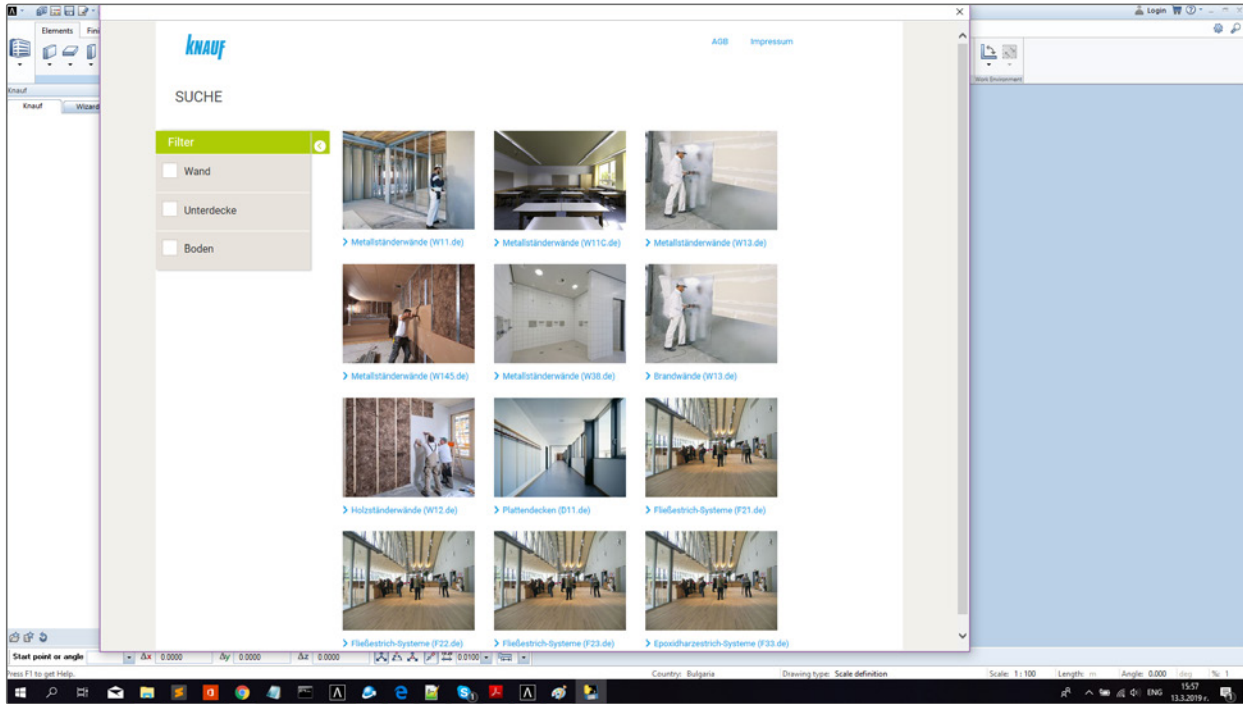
Elements Fini

Knauf

Knauf Wizard

KNAUF

AGB Impressum

SUCHE

Filter

Wand

Unterdecke

Boden

> Metallständerwände (W11.de)

> Metallständerwände (W11C.de)

> Metallständerwände (W13.de)

> Metallständerwände (W145.de)

> Metallständerwände (W38.de)

> Brandwände (W13.de)

> Holzständerwände (W12.de)

> Plattendecken (D11.de)

> Fließestrich-Systeme (F21.de)

> Fließestrich-Systeme (F22.de)

> Fließestrich-Systeme (F23.de)

> Epoxidharzestrich-Systeme (F33.de)

Login

Work Environment

Start point or angle

Δx 0.0000 Δy 0.0000 Δz 0.0000 0.0100

Press F1 to get Help.

Country: Bulgaria

Drawing type: Scale definition

Scale: 1 : 100 Length: m Angle: 0.000 deg %: 1

ENG 15:57 13.3.2019 г.